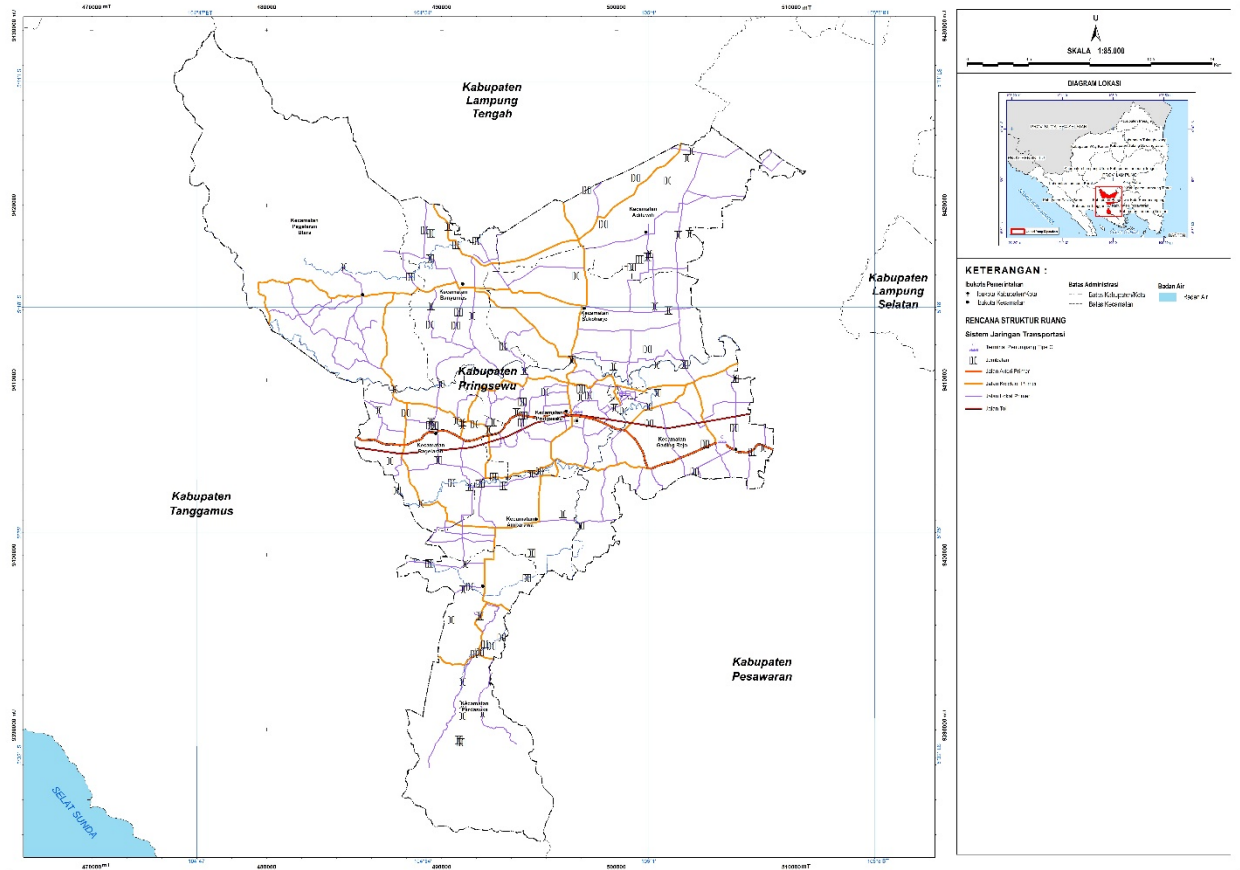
470000 mT
480000
490000
500000
510000 mT

Kabupaten Lampung Tengah

Kecamatan Pagelaran Utara

Kecamatan Adiluwih

Kecamatan Banyumas

Kecamatan Sukoharjo

Kabupaten Lampung Selatan

Kabupaten Pringsewu

Kecamatan Pringsewu

Kecamatan Pagelaran

Kecamatan Gading Rejo

Kabupaten Tanggamus

Kecamatan Ambarawa

Kabupaten Pesawaran

Kecamatan Pardasuka

SELAT SUNDA

470000 mT
480000
490000
500000
510000 mT

U

SKALA 1:85.000

Km

DIAGRAM LOKASI

KETERANGAN :

Ibukota Pemerintahan
Ibukota Kabupaten/Kota
Ibukota Kecamatan

Batas Administrasi
Batas Kabupaten/Kota
Batas Kecamatan

Badan Air
Badan Air

RENCANA STRUKTUR RUANG

Sistem Jaringan Transportasi

Terminal Penumpang Tipe C
Jembatan
Jalan Arteri Primer
Jalan Kolektor Primer
Jalan Lokal Primer
Jalan Tol